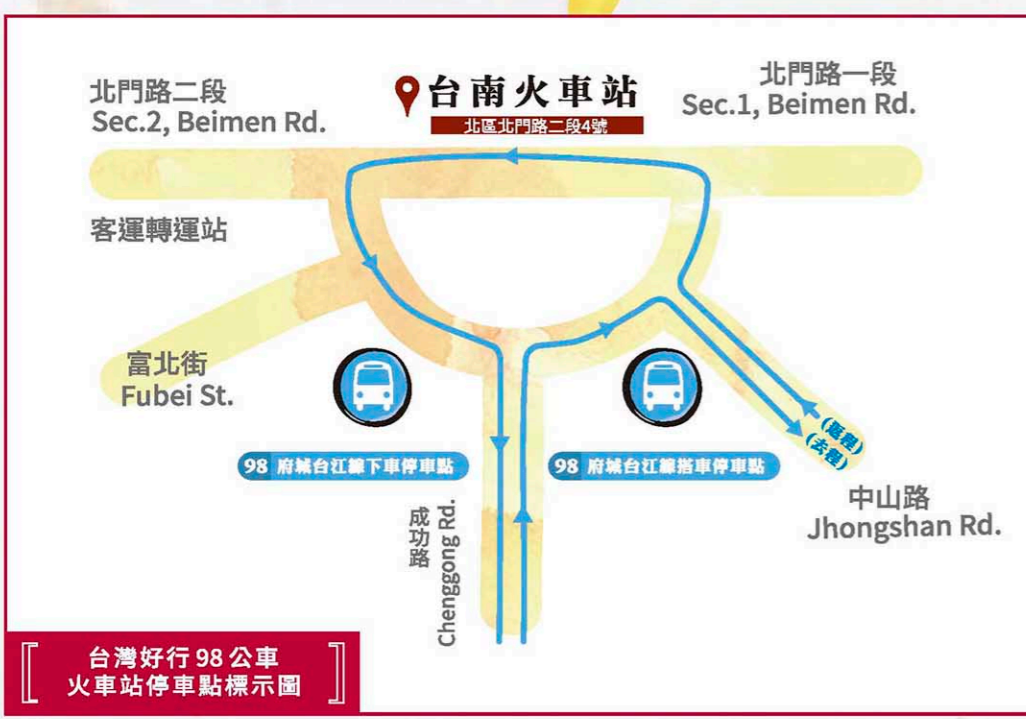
台南火車站
北區北門路二段4號

北門路二段
Sec.2, Beimen Rd.

北門路一段
Sec.1, Beimen Rd.

客運轉運站

富北街
Fubei St.

98 府城台江線下車停車點

98 府城台江線搭車停車點

(回程)
(去程)

中山路
Jhongshan Rd.

成功路
Chenggong Rd.

台灣好行98公車
火車站停車點標示圖